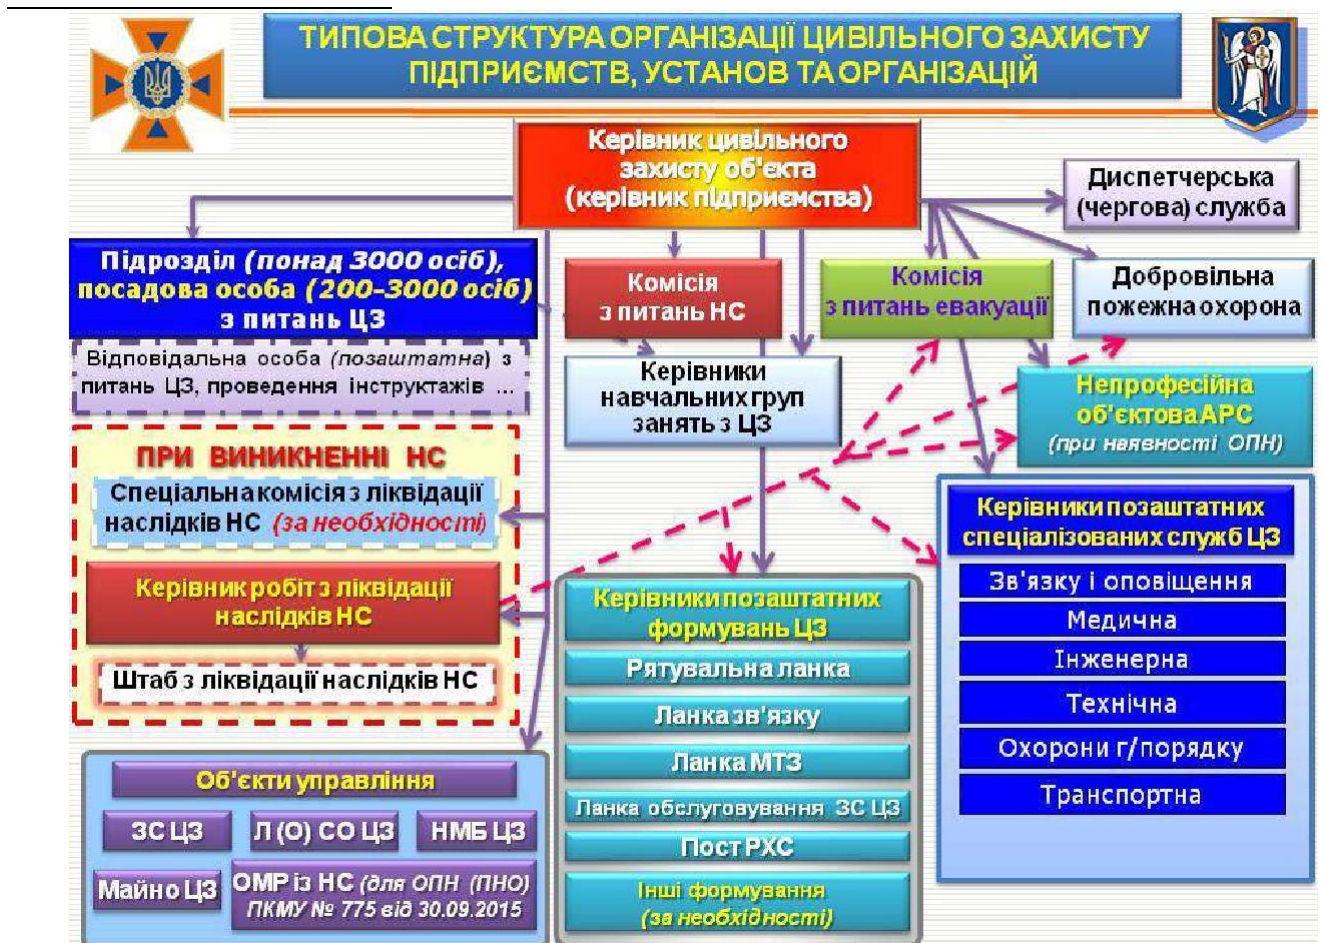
ТИПОВА СТРУКТУРА ОРГАНІЗАЦІЇ ЦИВІЛЬНОГО ЗАХИСТУ ПІДПРИЄМСТВ, УСТАНОВ ТА ОРГАНІЗАЦІЙ

Керівник цивільного захисту об'єкта (керівник підприємства)

Диспетчерська (чергова) служба

Підрозділ (понад 3000 осіб), посадова особа (200-3000 осіб) з питань ЦЗ

Комісія з питань НС

Комісія з питань евакуації

Добровільна пожежна охорона

Відповідальна особа (позаштатна) з питань ЦЗ, проведення інструктажів ...

Керівники навчальних груп занять з ЦЗ

Непрофесійна об'єктова АРС (при наявності ОПН)

ПРИ ВИНИКНЕННІ НС

Спеціальна комісія з ліквідації наслідків НС (за необхідності)

Керівник робіт з ліквідації наслідків НС

Штаб з ліквідації наслідків НС

Керівники позаштатних спеціалізованих служб ЦЗ

Зв'язку і оповіщення

Медична

Інженерна

Технічна

Охорони г/порядку

Транспортна

Керівники позаштатних формувань ЦЗ

Рятувальна ланка

Ланка зв'язку

Ланка МТЗ

Ланка обслуговування ЗС ЦЗ

Пост РХС

Інші формування (за необхідності)

Об'єкти управління

ЗС ЦЗ

Л (О) СО ЦЗ

НМБ ЦЗ

Майно ЦЗ

ОМР із НС (для ОПН (ПНО) ПКМУ № 775 від 30.09.2015